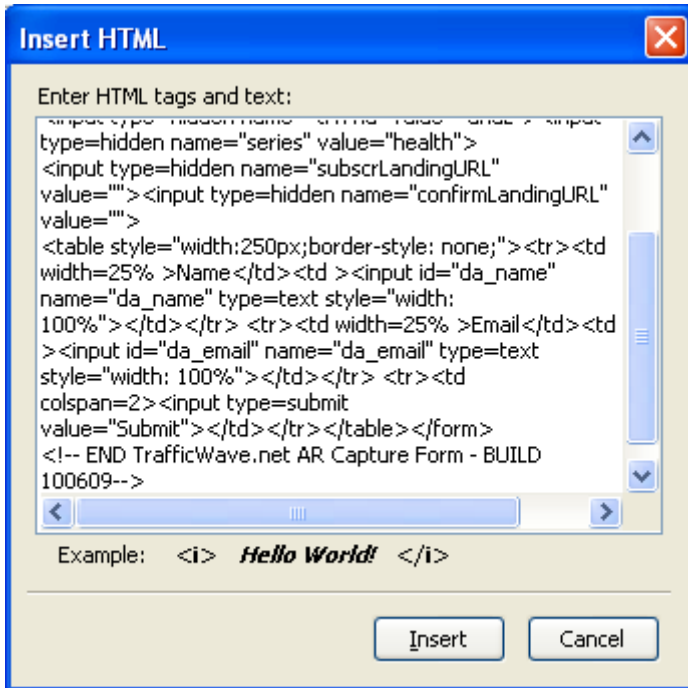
Insert HTML

Enter HTML tags and text:

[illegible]
type=hidden name="series" value="health">
<input type=hidden name="subscrLandingURL" value=""><input type=hidden name="confirmLandingURL" value="">
<table style="width:250px;border-style: none;"><tr><td width=25% >Name</td><td ><input id="da_name" name="da_name" type=text style="width: 100%"></td></tr> <tr><td width=25% >Email</td><td ><input id="da_email" name="da_email" type=text style="width: 100%"></td></tr> <tr><td colspan=2><input type=submit value="Submit"></td></tr></table></form>
<!-- END TrafficWave.net AR Capture Form - BUILD 100609-->

Example: <i> Hello World! </i>

Insert Cancel